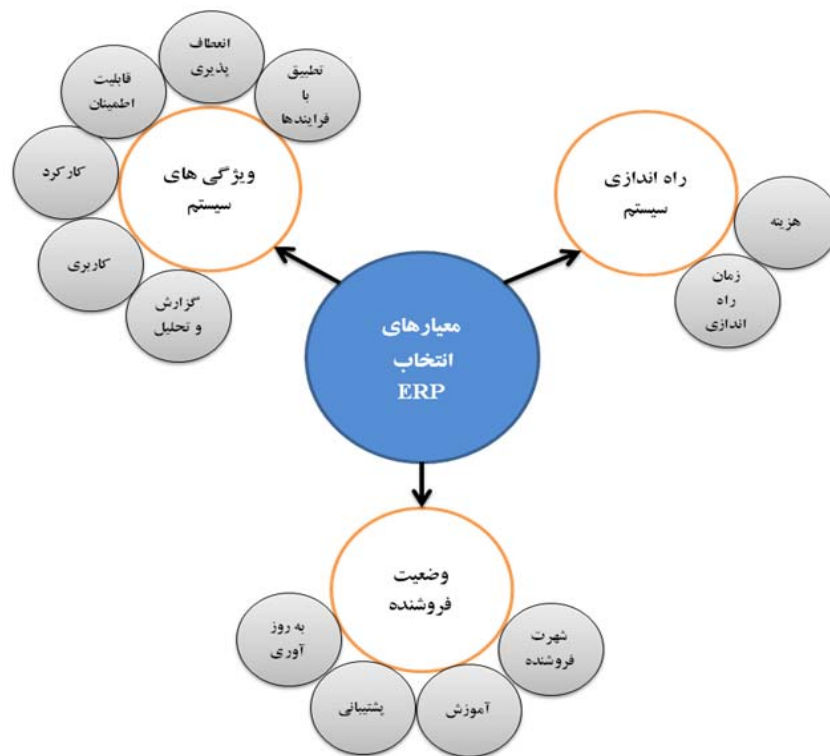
معیارهای انتخاب ERP

ویژگی های سیستم

انعطاف پذیری

قابلیت اطمینان

تطبیق با فرایندها

کارکرد

کاربری

گزارش و تحلیل

راه اندازی سیستم

هزینه

زمان راه اندازی

وضعیت فروشنده

به روز آوری

شهرت فروشنده

پشتیبانی

آموزش